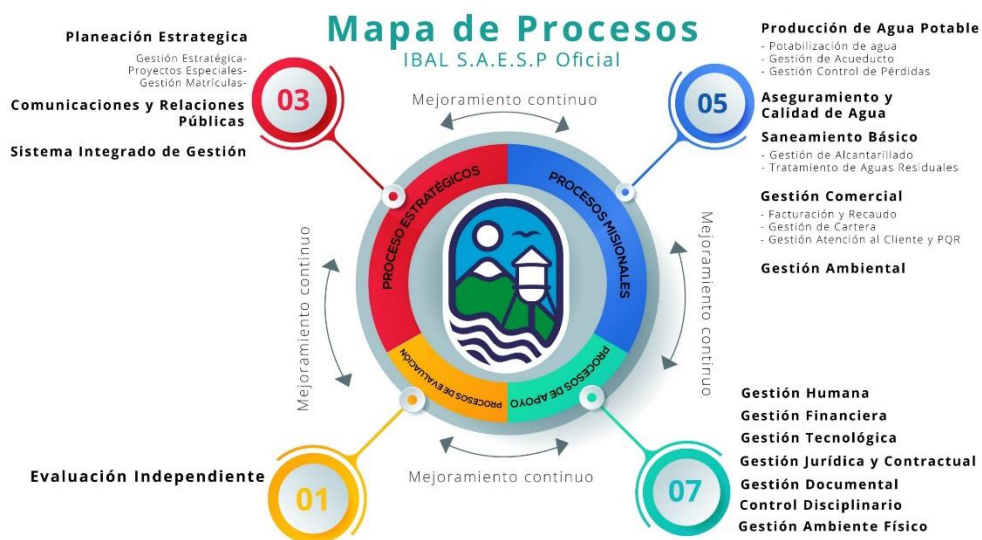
Mapa de Procesos
IBAL S.A.E.S.P Oficial

Planeación Estrategica
Gestión Estratégica-
Proyectos Especiales-
Gestión Matrículas-
Comunicaciones y Relaciones Públicas
Sistema Integrado de Gestión

03

Mejoramiento continuo

Producción de Agua Potable
- Potabilización de agua
- Gestión de Acueducto
- Gestión Control de Pérdidas

05

Aseguramiento y Calidad de Agua
Saneamiento Básico
- Gestión de Alcantarillado
- Tratamiento de Aguas Residuales
Gestión Comercial
- Facturación y Recaudo
- Gestión de Cartera
- Gestión Atención al Cliente y PQR
Gestión Ambiental

PROCESO ESTRATÉGICOS
PROCESOS MISIONALES
PROCESOS DE EVALUACION
PROCESOS DE APOYO

Mejoramiento continuo
Mejoramiento continuo

Gestión Humana
Gestión Financiera
Gestión Tecnológica
Gestión Jurídica y Contractual
Gestión Documental
Control Disciplinario
Gestión Ambiente Físico

Evaluación Independiente

01

Mejoramiento continuo

07